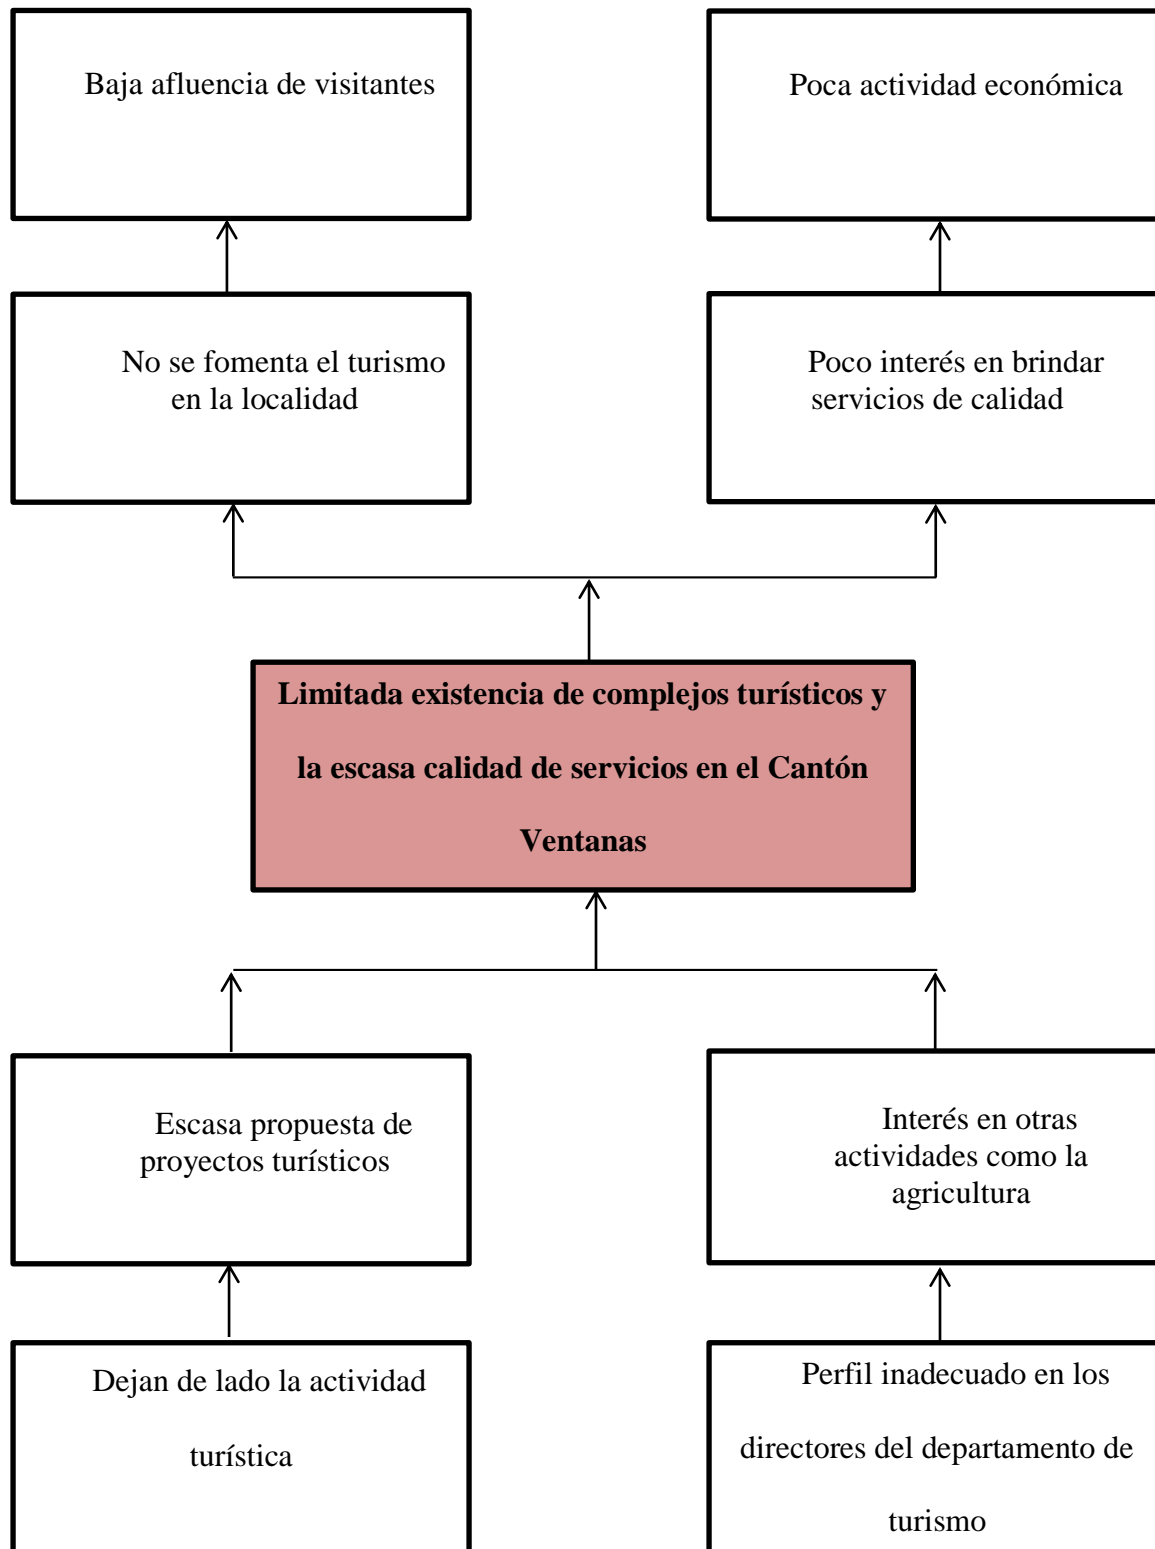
Baja afluencia de visitantes

Poca actividad económica

No se fomenta el turismo en la localidad

Poco interés en brindar servicios de calidad

**Limitada existencia de complejos turísticos y la escasa calidad de servicios en el Cantón Ventanas**

Escasa propuesta de proyectos turísticos

Interés en otras actividades como la agricultura

Dejan de lado la actividad turística

Perfil inadecuado en los directores del departamento de turismo